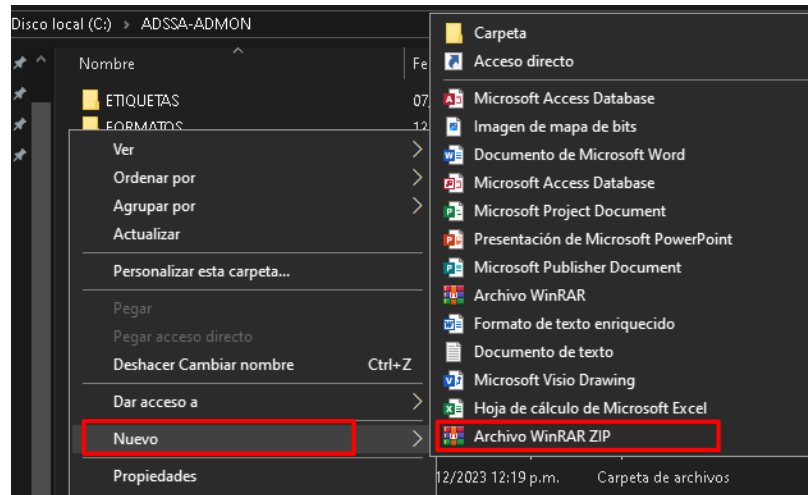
Disco local (C:) › ADSSA-ADMON

Nombre

Fe

ETIQUETAS

07

FORMATOS

12

Ver

Ordenar por

Agrupar por

Actualizar

Personalizar esta carpeta...

Pegar

Pegar acceso directo

Deshacer Cambiar nombre Ctrl+Z

Dar acceso a

Nuevo

Propiedades

Carpeta

Acceso directo

Microsoft Access Database

Imagen de mapa de bits

Documento de Microsoft Word

Microsoft Access Database

Microsoft Project Document

Presentación de Microsoft PowerPoint

Microsoft Publisher Document

Archivo WinRAR

Formato de texto enriquecido

Documento de texto

Microsoft Visio Drawing

Hoja de cálculo de Microsoft Excel

Archivo WinRAR ZIP

12/2023 12:19 p.m. Carpeta de archivos